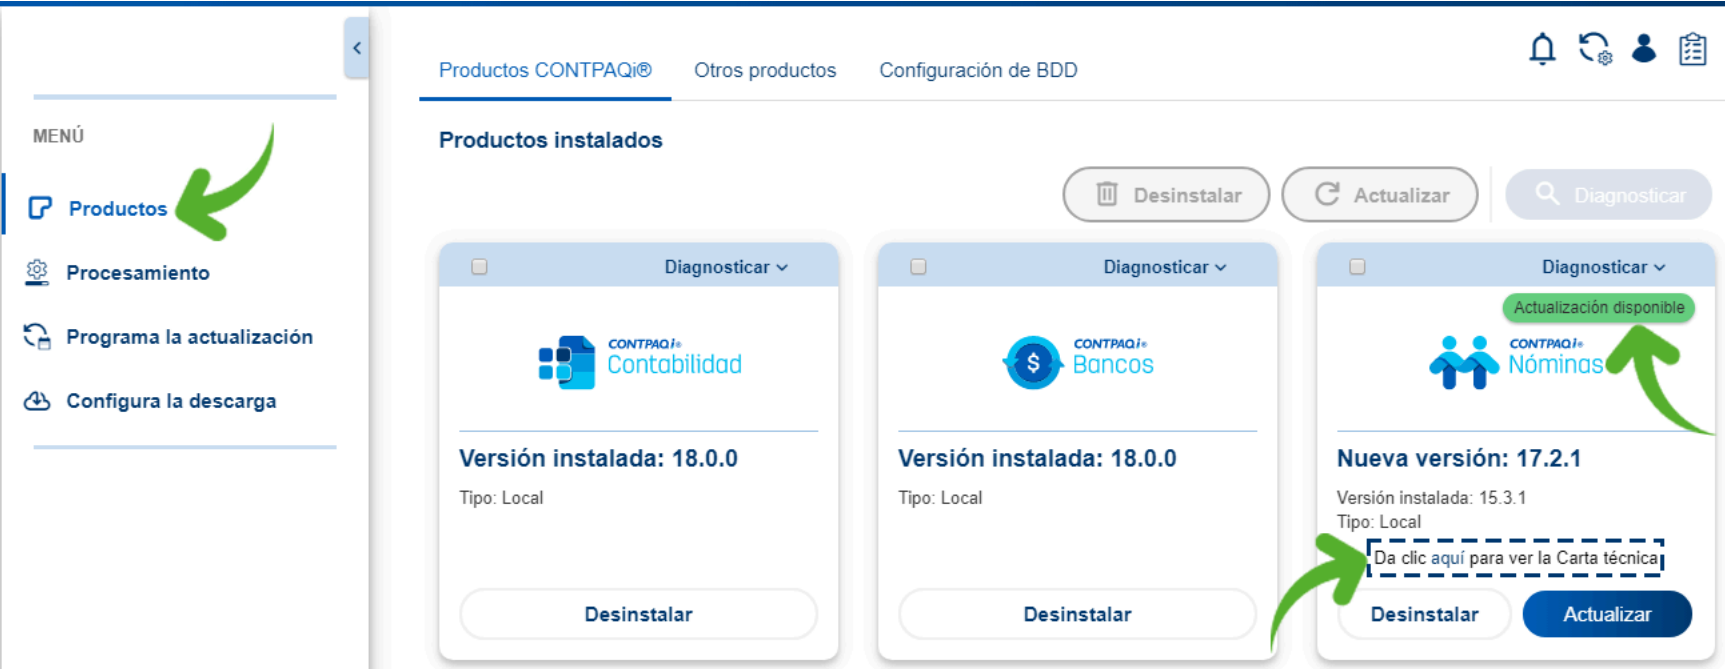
MENÚ

Productos

Procesamiento

Programa la actualización

Configura la descarga

Productos CONTPAQi®   Otros productos   Configuración de BDD

Productos instalados

Desinstalar   Actualizar   Diagnosticar

Diagnosticar

CONTPAQi® Contabilidad

Versión instalada: 18.0.0

Tipo: Local

Desinstalar

Diagnosticar

CONTPAQi® Bancos

Versión instalada: 18.0.0

Tipo: Local

Desinstalar

Diagnosticar

Actualización disponible

CONTPAQi® Nóminas

Nueva versión: 17.2.1

Versión instalada: 15.3.1

Tipo: Local

Da clic aquí para ver la Carta técnica

Desinstalar   Actualizar